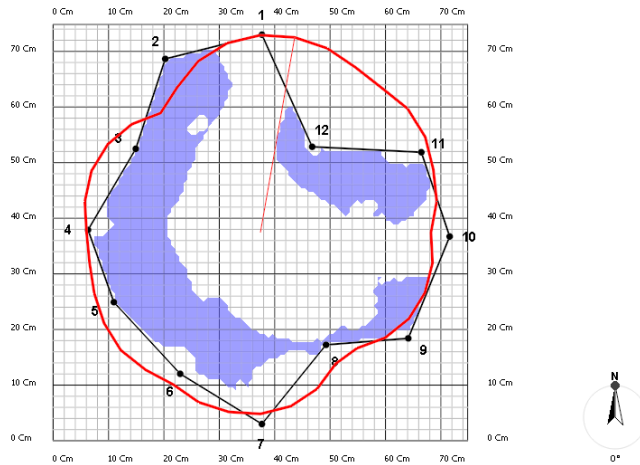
0 Cm 10 Cm 20 Cm 30 Cm 40 Cm 50 Cm 60 Cm 70 Cm

70 Cm
60 Cm
50 Cm
40 Cm
30 Cm
20 Cm
10 Cm
0 Cm

70 Cm
60 Cm
50 Cm
40 Cm
30 Cm
20 Cm
10 Cm
0 Cm

1
2
3
4
5
6
7
8
9
10
11
12

0 Cm 10 Cm 20 Cm 30 Cm 40 Cm 50 Cm 60 Cm 70 Cm

N
0°